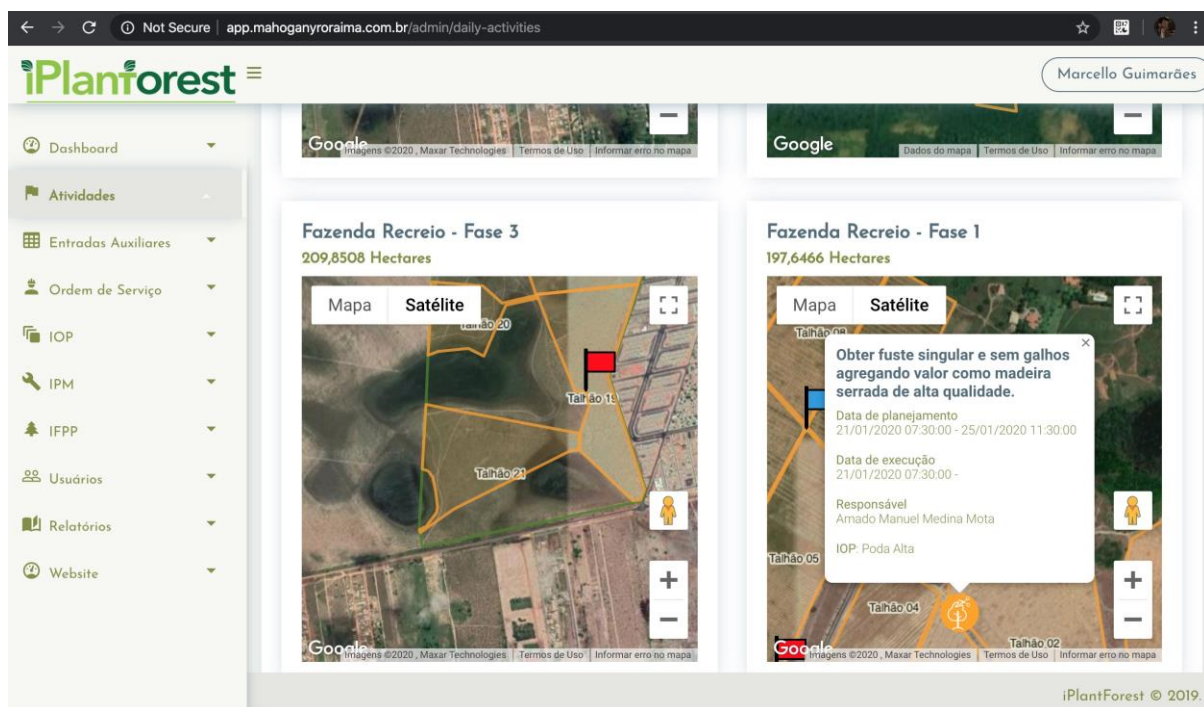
Not Secure | app.mahoganyroraima.com.br/admin/daily-activities

iPlanforest

Marcello Guimarães

Dashboard
Atividades
Entradas Auxiliares
Ordem de Serviço
IOP
IPM
IFPP
Usuários
Relatórios
Website

Google Imagens ©2020 , Maxar Technologies | Termos de Uso | Informar erro no mapa

Google Dados do mapa | Termos de Uso | Informar erro no mapa

Fazenda Recreio - Fase 3
209,8508 Hectares

Mapa Satélite

Talhão 20
Talhão 19
Talhão 21

Google Imagens ©2020 , Maxar Technologies | Termos de Uso | Informar erro no mapa

Fazenda Recreio - Fase 1
197,6466 Hectares

Mapa Satélite

Talhão 08

Obter fuste singular e sem galhos agregando valor como madeira serrada de alta qualidade.

Data de planejamento
21/01/2020 07:30:00 - 25/01/2020 11:30:00

Data de execução
21/01/2020 07:30:00 -

Responsável
Arnado Manuel Medina Mota

IOP: Poda Alta

Talhão 05
Talhão 04
Talhão 02

Google Imagens ©2020 , Maxar Technologies | Termos de Uso | Informar erro no mapa

iPlantForest © 2019.